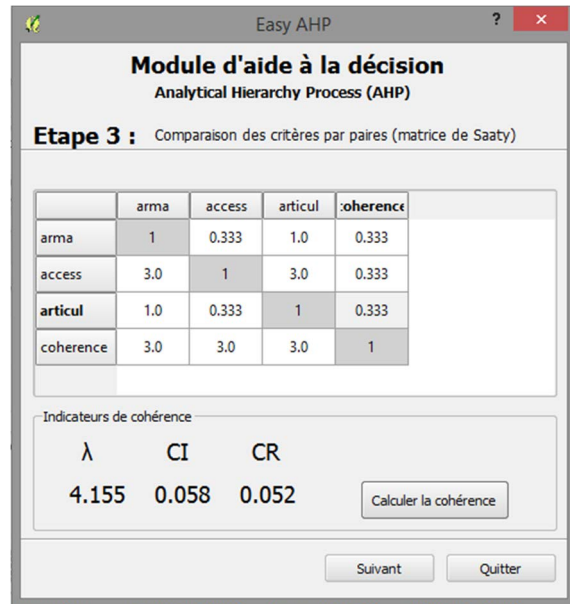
Easy AHP

?

×

Module d'aide à la décision

Analytical Hierarchy Process (AHP)

Etape 3 : Comparaison des critères par paires (matrice de Saaty)

| | arma | access | articul | :oherence |
|---|---|---|---|---|
| arma | 1 | 0.333 | 1.0 | 0.333 |
| access | 3.0 | 1 | 3.0 | 0.333 |
| articul | 1.0 | 0.333 | 1 | 0.333 |
| coherence | 3.0 | 3.0 | 3.0 | 1 |

Indicateurs de cohérence

λ CI CR

4.155 0.058 0.052

Calculer la cohérence

Suivant

Quitter